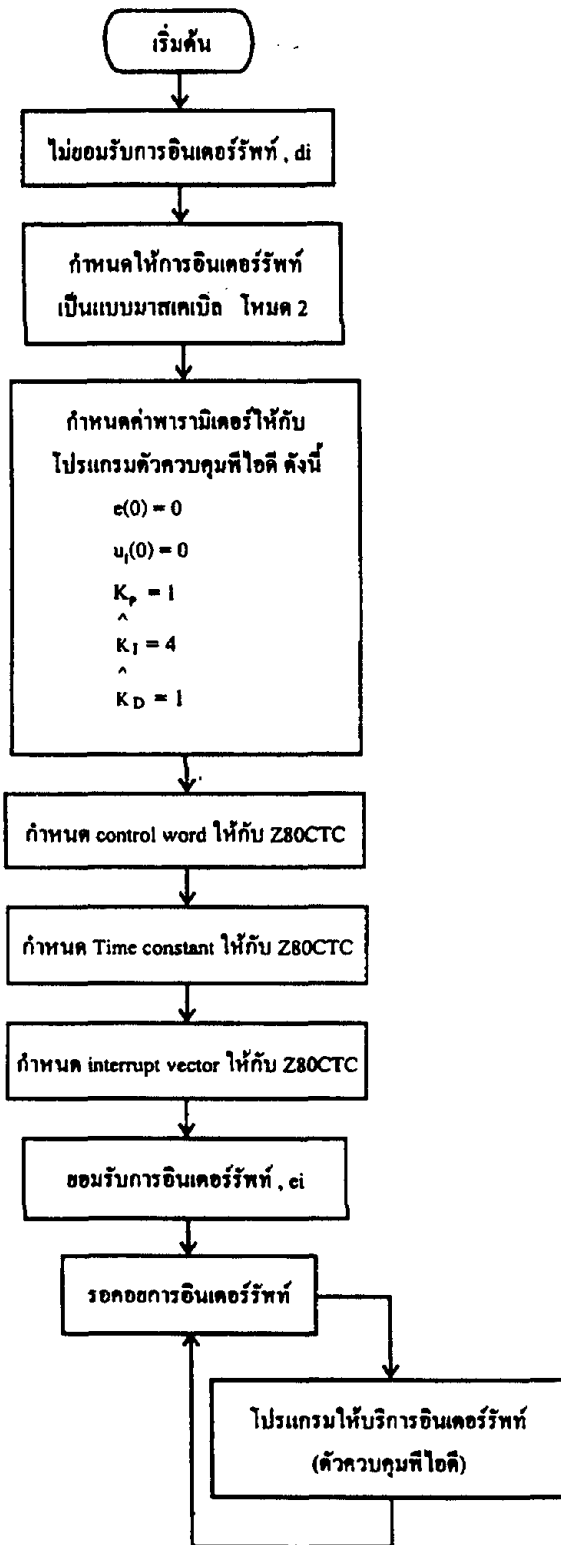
เริ่มต้น

ไม่ยอมรับการอินเตอร์รัพท์ , di

กำหนดให้การอินเตอร์รัพท์ เป็นแบบมาสเคเบิล โหมด 2

กำหนดค่าพารามิเตอร์ให้กับ โปรแกรมตัวควบคุมพีไอดี ดังนี้

$e(0) = 0$

$u_I(0) = 0$

$K_P = 1$

$\hat{K}_I = 4$

$\hat{K}_D = 1$

กำหนด control word ให้กับ Z80CTC

กำหนด Time constant ให้กับ Z80CTC

กำหนด interrupt vector ให้กับ Z80CTC

ยอมรับการอินเตอร์รัพท์ , ei

รอคอยการอินเตอร์รัพท์

โปรแกรมให้บริการอินเตอร์รัพท์ (ตัวควบคุมพีไอดี)